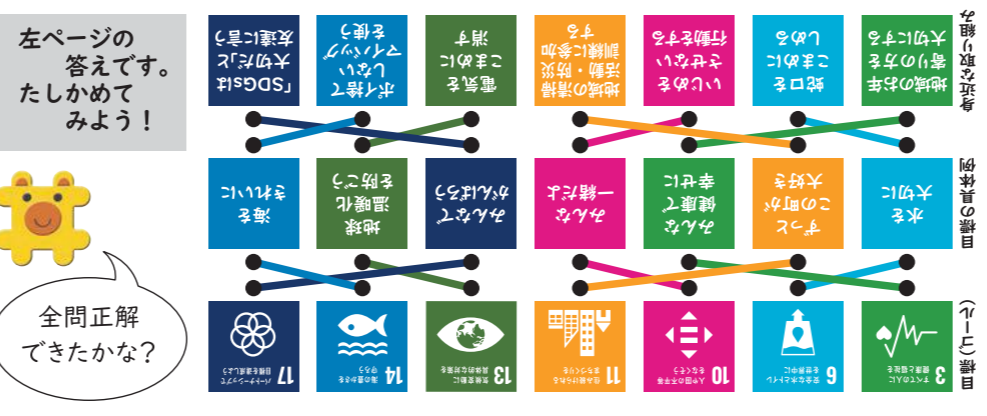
左ページの答えです。たしかめてみよう！

全問正解できたかな？

身近な取り組み

地域のお年寄りの方を大切にする

校庭をきれいにしよう

いじめをなくし行動する

地域の清掃活動・防災訓練に参加する

電気をこまめに消す

ポイ捨てしないマナーを守る

「SDGs」は大切だと友達に言う

目標の具体例

水を大切に

ずーっとこの町が大好き

みんなが健康で幸せに

みんなが一緒に

みんなでがんばろう

地球温暖化を防ごう

海をきれいに

目標（ゴール）

3 すべての人に健康と福祉を

6 安全な水とトイレを世界中に

10 人や国の不平等をなくそう

11 住み続けられるまちづくりを

13 気候変動に具体的な対策を

14 海の豊かさを守ろう

17 パートナーシップで目標を達成しよう